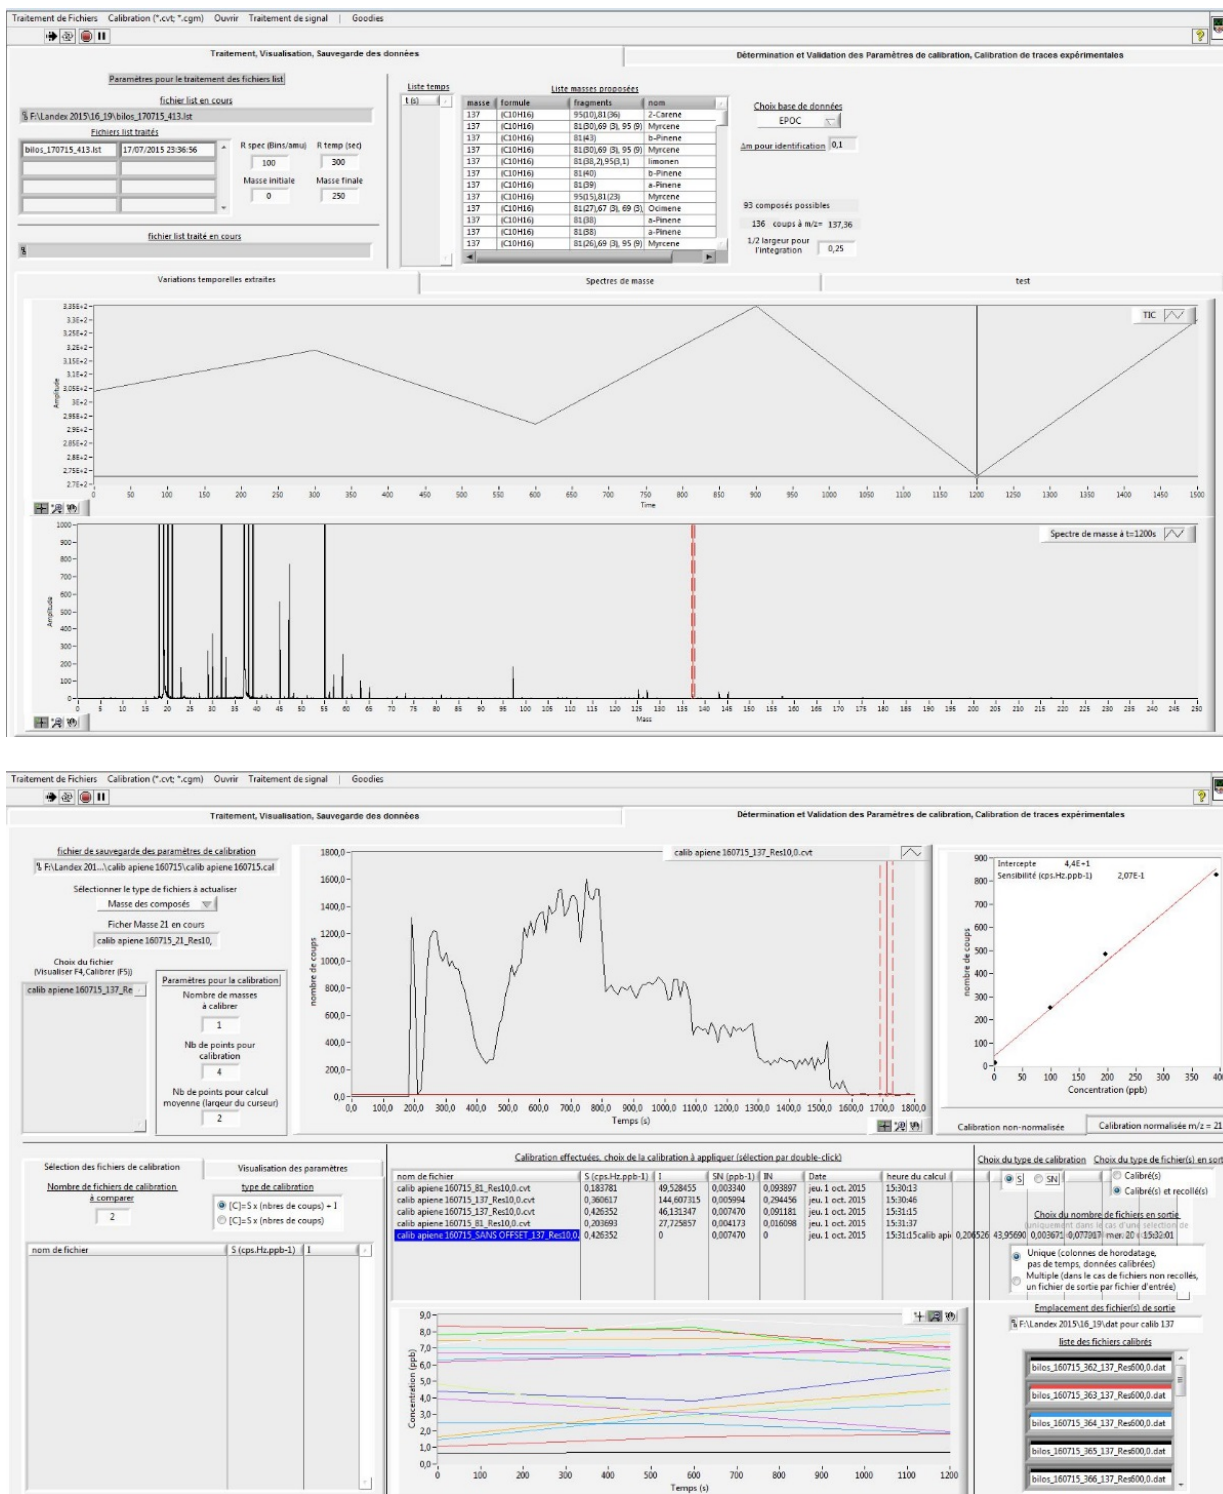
Traitement de Fichiers Calibration (*.cvt; *.cgm) Ouvrir Traitement de signal | Goodies

Traitement, Visualisation, Sauvegarde des données

Détermination et Validation des Paramètres de calibration, Calibration de traces expérimentales

Paramètres pour le traitement des fichiers list

fichier list en cours

F:\Landex 2015\16_19\bilos_170715_413.lst

Fichiers list traités

| bilos_170715_413.lst | 17/07/2015 23:36:56 |
|---|---|

R spec (Bins/amu) 100
R temp (sec) 300
Masse initiale 0
Masse finale 250

fichier list traité en cours

Liste temps
1 (s)

Liste masses proposées

| masse | formule | fragments | nom |
|---|---|---|---|
| 137 | (C10H16) | 95(10),81(36) | 2-Carene |
| 137 | (C10H16) | 81(30),69 (3), 95 (9) | Myrcene |
| 137 | (C10H16) | 81(43) | b-Pinene |
| 137 | (C10H16) | 81(30),69 (3), 95 (9) | Myrcene |
| 137 | (C10H16) | 81(38,2),95(3,1) | limonen |
| 137 | (C10H16) | 81(40) | b-Pinene |
| 137 | (C10H16) | 81(39) | a-Pinene |
| 137 | (C10H16) | 95(15),81(23) | Myrcene |
| 137 | (C10H16) | 81(27),67 (3), 69 (3) | Ocimene |
| 137 | (C10H16) | 81(38) | a-Pinene |
| 137 | (C10H16) | 81(38) | a-Pinene |
| 137 | (C10H16) | 81(26),69 (3), 95 (9) | Myrcene |

Choix base de données
EPOC

Δm pour identification 0,1

93 composés possibles

136 coups à m/z= 137,36

1/2 largeur pour l'intégration 0,25

Variations temporelles extraites | Spectres de masse | test

TIC

3,35E+2 3,3E+2 3,25E+2 3,2E+2 3,15E+2 3,1E+2 3,05E+2 3E+2 2,95E+2 2,9E+2 2,85E+2 2,8E+2 2,75E+2 2,7E+2
Amplitude
0 50 100 150 200 250 300 350 400 450 500 550 600 650 700 750 800 850 900 950 1000 1050 1100 1150 1200 1250 1300 1350 1400 1450 1500
Time

Spectre de masse à t=1200s

1000 900 800 700 600 500 400 300 200 100 0
Amplitude
0 5 10 15 20 25 30 35 40 45 50 55 60 65 70 75 80 85 90 95 100 105 110 115 120 125 130 135 140 145 150 155 160 165 170 175 180 185 190 195 200 205 210 215 220 225 230 235 240 245 250
Mass

Traitement de Fichiers Calibration (*.cvt; *.cgm) Ouvrir Traitement de signal | Goodies

Traitement, Visualisation, Sauvegarde des données

Détermination et Validation des Paramètres de calibration, Calibration de traces expérimentales

fichier de sauvegarde des paramètres de calibration
F:\Landex 201...\calib apiene 160715\calib apiene 160715.cal

Sélectionner le type de fichiers à actualiser
Masse des composés

Ficher Masse 21 en cours
calib apiene 160715_21_Res10,

Choix du fichier (Visualiser F4,Calibrer (F5))
calib apiene 160715_137_Re

Paramètres pour la calibration
Nombre de masses à calibrer 1
Nb de points pour calibration 4
Nb de points pour calcul moyenne (largeur du curseur) 2

calib apiene 160715_137_Res10,0.cvt

1800,0 1600,0 1400,0 1200,0 1000,0 800,0 600,0 400,0 200,0 0,0
nombre de coups
0,0 100,0 200,0 300,0 400,0 500,0 600,0 700,0 800,0 900,0 1000,0 1100,0 1200,0 1300,0 1400,0 1500,0 1600,0 1700,0 1800,0
Temps (s)

Intercepte 4,4E+1
Sensibilité (cps.Hz.ppb-1) 2,07E-1
900 800 700 600 500 400 300 200 100 0
nombre de coups
0 50 100 150 200 250 300 350 40
Concentration (ppb)

Calibration non-normalisée | Calibration normalisée m/z = 21

Sélection des fichiers de calibration | Visualisation des paramètres

Nombre de fichiers de calibration à comparer 2

type de calibration
[C]=S x (nbres de coups) + I
[C]=S x (nbres de coups)

| nom de fichier | S (cps.Hz.ppb-1) | I |
|---|---|---|

Calibration effectuées, choix de la calibration à appliquer (sélection par double-click)

| nom de fichier | S (cps.Hz.ppb-1) | I | SN (ppb-1) | IN | Date | heure du calcul |
|---|---|---|---|---|---|---|
| calib apiene 160715_81_Res10,0.cvt | 0,183781 | 49,528455 | 0,003340 | 0,093897 | jeu. 1 oct. 2015 | 15:30:13 |
| calib apiene 160715_137_Res10,0.cvt | 0,360617 | 144,607315 | 0,005994 | 0,294456 | jeu. 1 oct. 2015 | 15:30:46 |
| calib apiene 160715_137_Res10,0.cvt | 0,426352 | 46,131347 | 0,007470 | 0,091181 | jeu. 1 oct. 2015 | 15:31:15 |
| calib apiene 160715_81_Res10,0.cvt | 0,203693 | 27,725857 | 0,004173 | 0,016098 | jeu. 1 oct. 2015 | 15:31:37 |
| calib apiene 160715_SANS OFFSET_137_Res10,0 | 0,426352 | 0 | 0,007470 | 0 | jeu. 1 oct. 2015 | 15:31:15calib api 0,206526 43,95690 0,003671 0,077017 mer. 20 15:32:01 |

9,0 8,0 7,0 6,0 5,0 4,0 3,0 2,0 1,0 0,0
Concentration (ppb)
0 100 200 300 400 500 600 700 800 900 1000 1100 1200
Temps (s)

Choix du type de calibration
S SN

Choix du type de fichier(s) en sort
Calibré(s)
Calibré(s) et recollé(s)

Choix du nombre de fichiers en sortie
uniquement dans le cas d'une sélection de
Unique (colonnes de horodatage, pas de temps, données calibrées)
Multiple (dans le cas de fichiers non recollés, un fichier de sortie par fichier d'entrée)

Emplacement des fichier(s) de sortie
F:\Landex 2015\16_19\dat pour calib 137

liste des fichiers calibrés
bilos_160715_362_137_Res600,0.dat
bilos_160715_363_137_Res600,0.dat
bilos_160715_364_137_Res600,0.dat
bilos_160715_365_137_Res600,0.dat
bilos_160715_366_137_Res600,0.dat